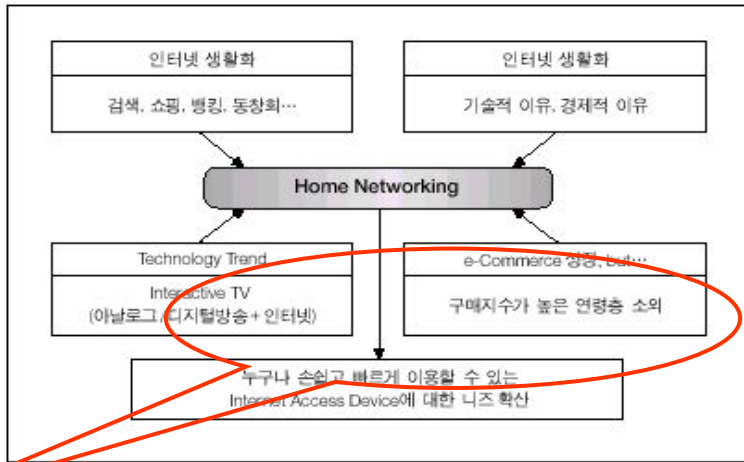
인터넷 생활화

검색, 쇼핑, 뱅킹, 동창회…

인터넷 생활화

기술적 이유, 경제적 이유

Home Networking

Technology Trend

Interactive TV
(아날로그, 디지털방송 + 인터넷)

e-Commerce 성장, but…

구매지수가 높은 연령층 소외

누구나 손쉽고 빠르게 이용할 수 있는
Internet Access Device에 대한 니즈 확산